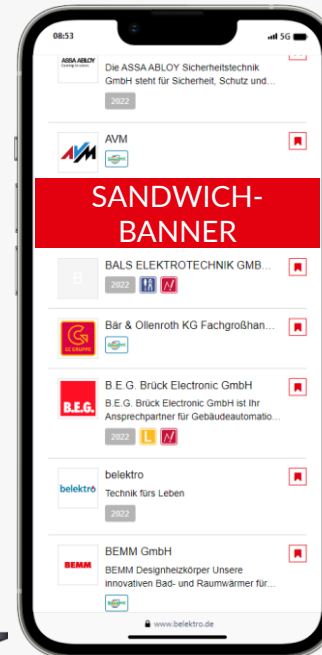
08:53

5G

ASSA ABLOY

Die ASSA ABLOY Sicherheitstechnik GmbH steht für Sicherheit, Schutz und...

2022

AVM

SANDWICH-BANNER

B

BALS ELEKTROTECHNIK GMB...

2022

Bär & Ollenroth KG Fachgroßhan...

B.E.G.

B.E.G. Brück Electronic GmbH

B.E.G. Brück Electronic GmbH ist Ihr Ansprechpartner für Gebäudeautomatio...

2022

L

belektro

belektro

Technik fürs Leben

2022

BEMM

BEMM GmbH

BEMM Designheizkörper Unsere innovativen Bad- und Raumwärmer für...

www.belektro.de